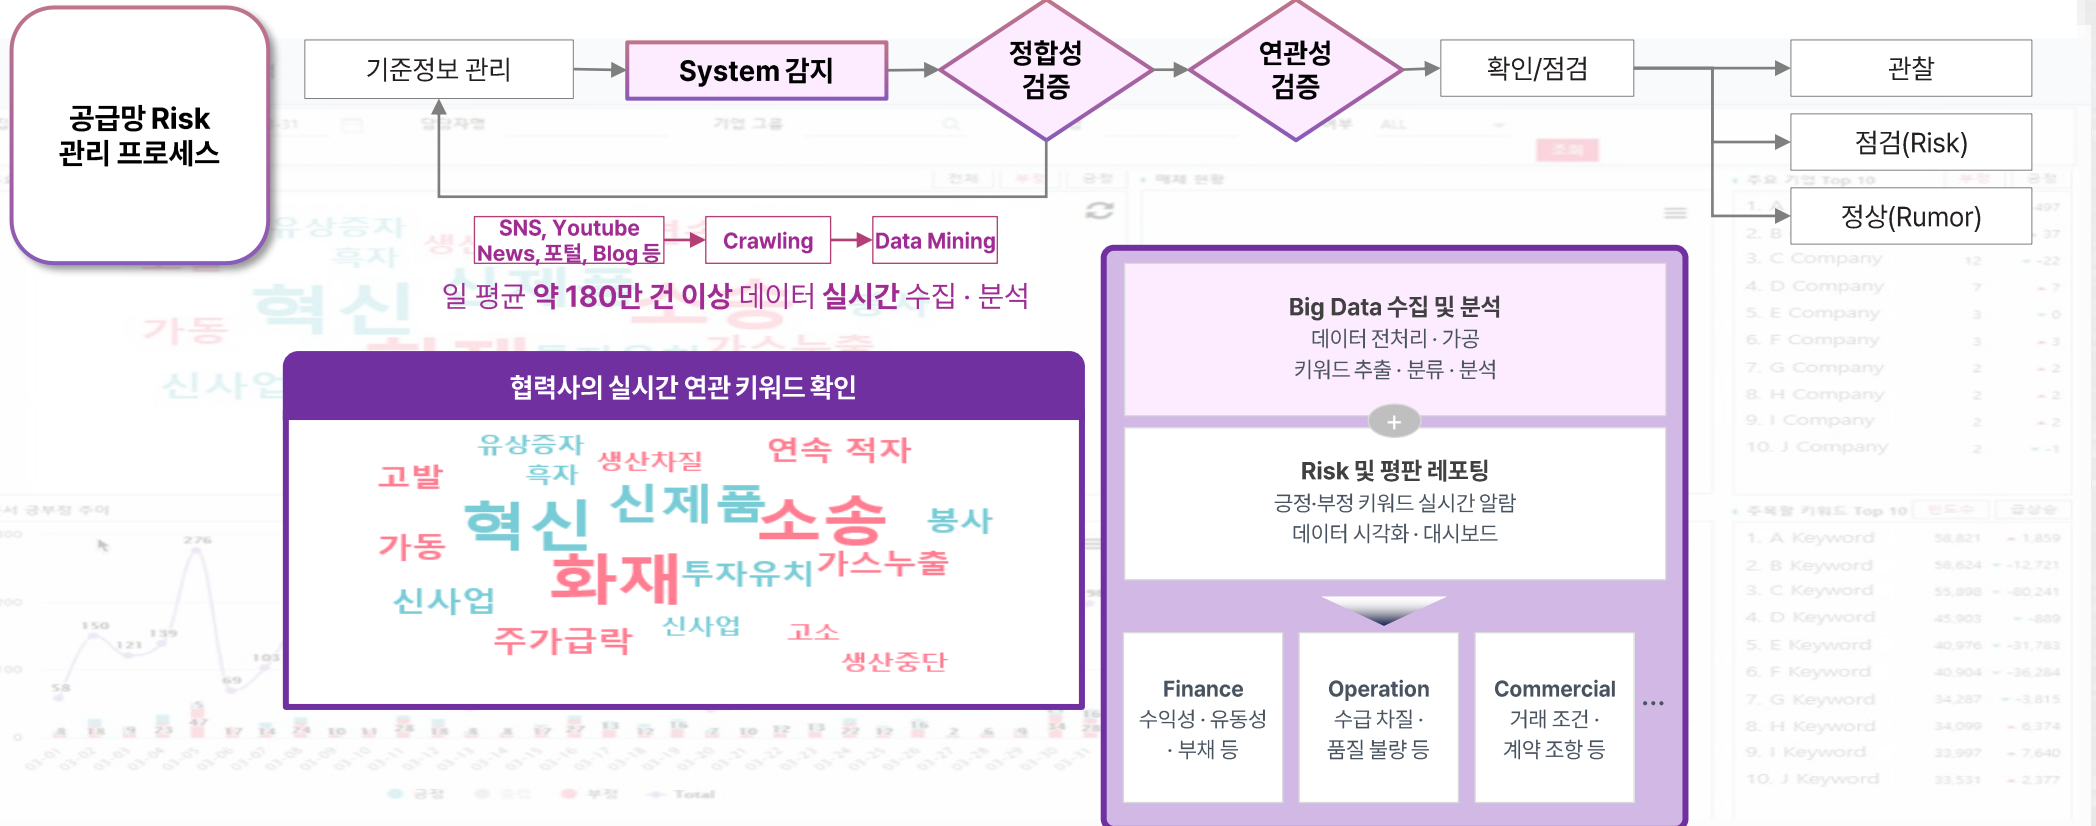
공급망 Risk 관리 프로세스

기준정보 관리

System 감지

정합성 검증

연관성 검증

확인/점검

관찰

점검(Risk)

정상(Rumor)

SNS, Youtube News, 포털, Blog 등

Crawling

Data Mining

일 평균 약 180만 건 이상 데이터 실시간 수집 · 분석

협력사의 실시간 연관 키워드 확인

유상증자 흑자 생산차질 연속 적자 고발 혁신 신제품 소송 봉사 가동 화재 투자유치 가스누출 신사업 주가급락 신사업 고소 생산중단

Big Data 수집 및 분석
데이터 전처리 · 가공
키워드 추출 · 분류 · 분석

+

Risk 및 평판 레포팅
긍정·부정 키워드 실시간 알람
데이터 시각화 · 대시보드

Finance
수익성 · 유동성 · 부채 등

Operation
수급 차질 · 품질 불량 등

Commercial
거래 조건 · 계약 조항 등

...